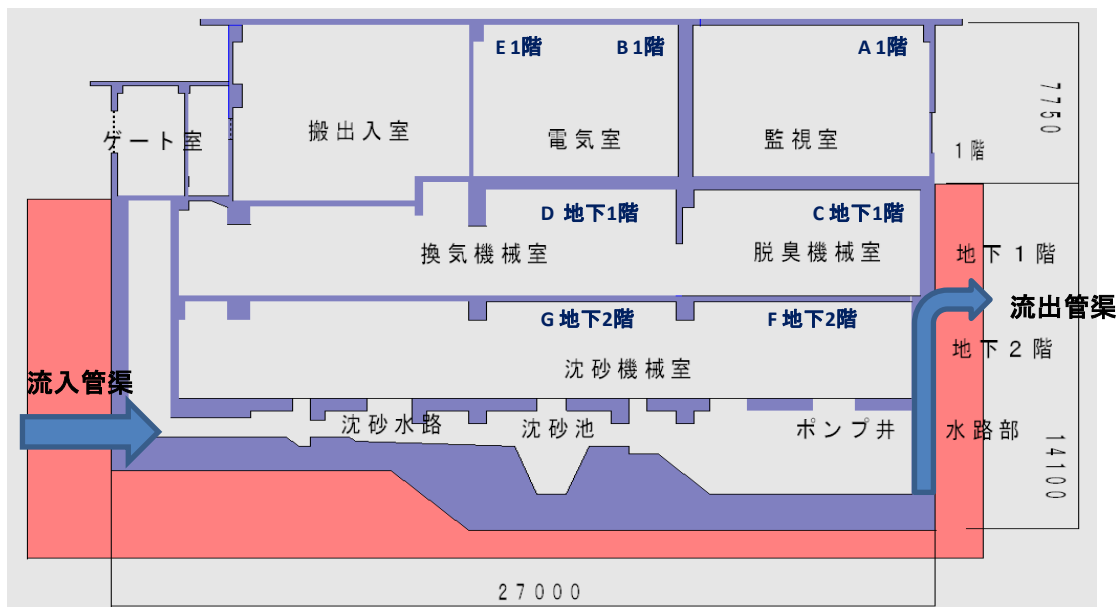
E 1階
B 1階
A 1階
ゲート室
搬出入室
電気室
監視室
7750
1階
D 地下1階
C 地下1階
換気機械室
脱臭機械室
地下1階
G 地下2階
F 地下2階
流出管渠
沈砂機械室
地下2階
流入管渠
沈砂水路
沈砂池
ポンプ井
水路部
14100
27000